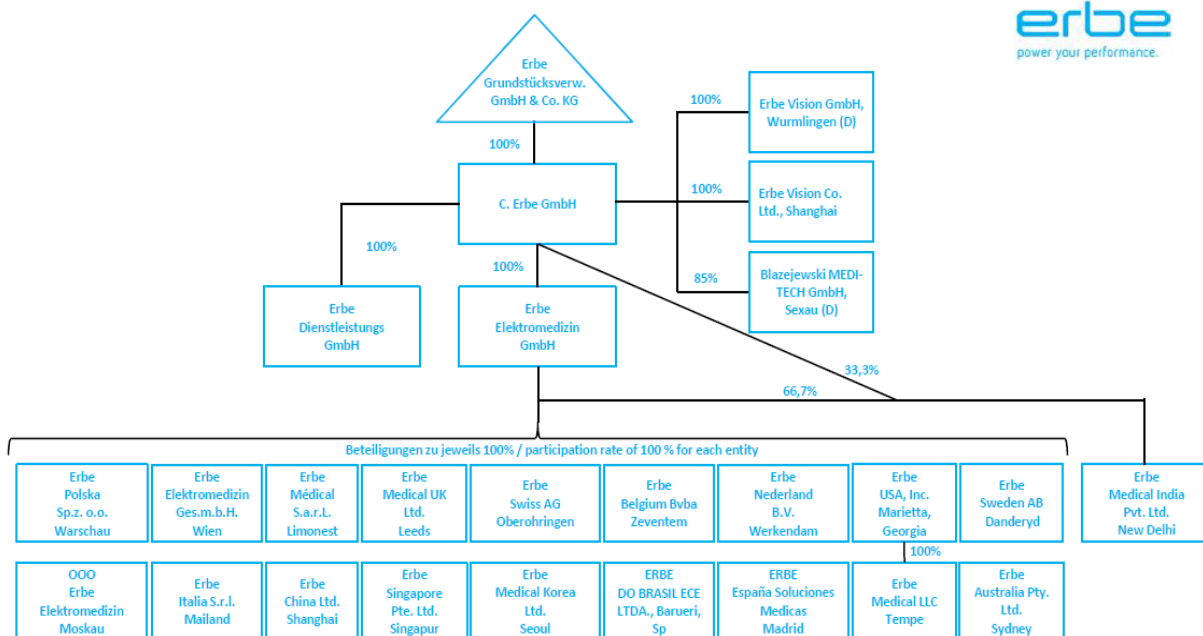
erbe
power your performance.

Erbe Grundstücksverw. GmbH & Co. KG

100%

C. Erbe GmbH

100%
Erbe Vision GmbH, Wurmlingen (D)

100%
Erbe Vision Co. Ltd., Shanghai

85%
Blazejewski MEDI-TECH GmbH, Sexau (D)

100%
Erbe Dienstleistungs GmbH

100%
Erbe Elektromedizin GmbH

33,3%
66,7%

Beteiligungen zu jeweils 100% / participation rate of 100 % for each entity

Erbe Polska Sp.z. o.o. Warschau

Erbe Elektromedizin Ges.m.b.H. Wien

Erbe Médical S.a.r.L. Limonest

Erbe Medical UK Ltd. Leeds

Erbe Swiss AG Oberohringen

Erbe Belgium Bvba Zeventem

Erbe Nederland B.V. Werkendam

Erbe USA, Inc. Marietta, Georgia

Erbe Sweden AB Danderyd

Erbe Medical India Pvt. Ltd. New Delhi

OOO Erbe Elektromedizin Moskau

Erbe Italia S.r.l. Mailand

Erbe China Ltd. Shanghai

Erbe Singapore Pte. Ltd. Singapur

Erbe Medical Korea Ltd. Seoul

ERBE DO BRASIL ECE LTDA., Barueri, Sp

ERBE España Soluciones Medicas Madrid

100%
Erbe Medical LLC Tempe

Erbe Australia Pty. Ltd. Sydney